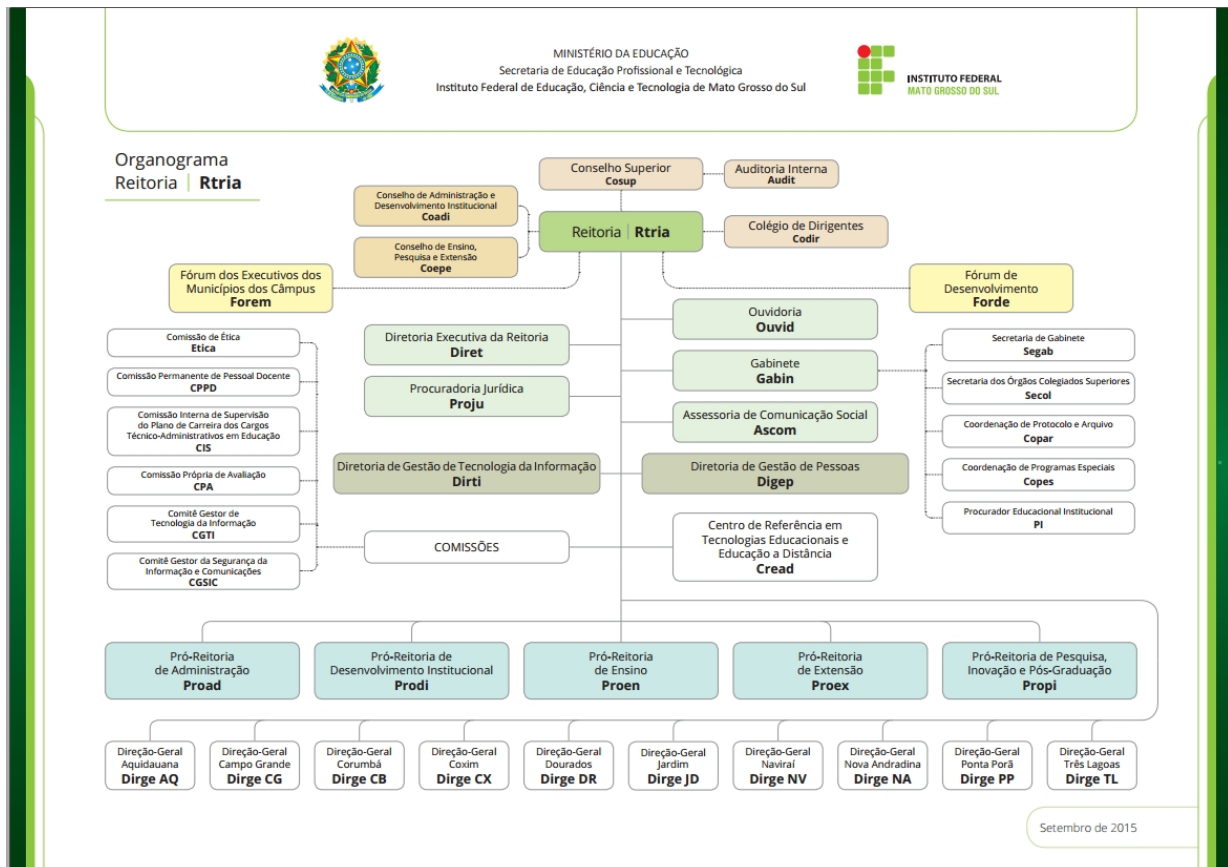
MINISTÉRIO DA EDUCAÇÃO
Secretaria de Educação Profissional e Tecnológica
Instituto Federal de Educação, Ciência e Tecnologia de Mato Grosso do Sul

INSTITUTO FEDERAL
MATO GROSSO DO SUL

Organograma
Reitoria | Rtria

Conselho Superior
Cosup

Auditoria Interna
Audit

Conselho de Administração e Desenvolvimento Institucional
Coadi

Conselho de Ensino, Pesquisa e Extensão
Coepe

Reitoria | Rtria

Colégio de Dirigentes
Codir

Fórum dos Executivos dos Municípios dos Câmpus
Forem

Fórum de Desenvolvimento
Forde

Comissão de Ética
Etica

Comissão Permanente de Pessoal Docente
CPPD

Comissão Interna de Supervisão do Plano de Carreira dos Cargos Técnico-Administrativos em Educação
CIS

Comissão Própria de Avaliação
CPA

Comitê Gestor de Tecnologia da Informação
CGTI

Comitê Gestor da Segurança da Informação e Comunicações
CGSIC

Diretoria Executiva da Reitoria
Diret

Procuradoria Jurídica
Proju

Ouvidoria
Ouvid

Gabinete
Gabin

Assessoria de Comunicação Social
Ascom

Secretaria de Gabinete
Segab

Secretaria dos Órgãos Colegiados Superiores
Secol

Coordenação de Protocolo e Arquivo
Copar

Coordenação de Programas Especiais
Copes

Procurador Educacional Institucional
PI

Diretoria de Gestão de Tecnologia da Informação
Dirti

Diretoria de Gestão de Pessoas
Digep

COMISSÕES

Centro de Referência em Tecnologias Educacionais e Educação a Distância
Cread

Pró-Reitoria de Administração
Proad

Pró-Reitoria de Desenvolvimento Institucional
Prodi

Pró-Reitoria de Ensino
Proen

Pró-Reitoria de Extensão
Proex

Pró-Reitoria de Pesquisa, Inovação e Pós-Graduação
Propi

Direção-Geral Aquidauana
Dirge AQ

Direção-Geral Campo Grande
Dirge CG

Direção-Geral Corumbá
Dirge CB

Direção-Geral Coxim
Dirge CX

Direção-Geral Dourados
Dirge DR

Direção-Geral Jardim
Dirge JD

Direção-Geral Naviraí
Dirge NV

Direção-Geral Nova Andradina
Dirge NA

Direção-Geral Ponta Porã
Dirge PP

Direção-Geral Três Lagoas
Dirge TL

Setembro de 2015